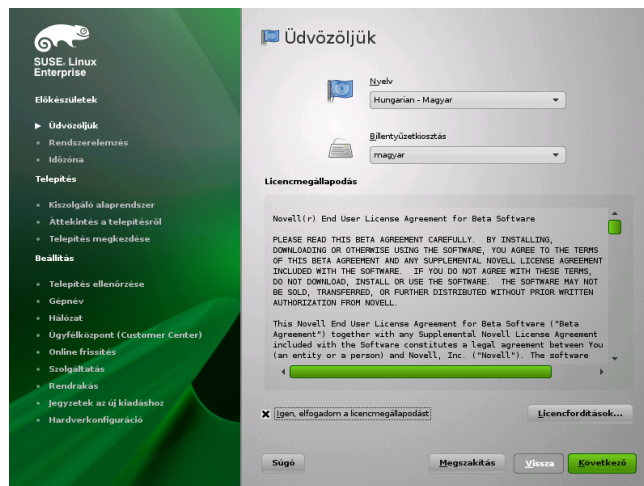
SUSE. Linux Enterprise

Előkészületek

Üdvözöljük

Rendszerelemzés

Időzóna

Telepítés

Kiszolgáló alaprendszer

Áttekintés a telepítésről

Telepítés megkezdése

Beállítás

Telepítés ellenőrzése

Gépnév

Hálózat

Ügyfélközpont (Customer Center)

Online frissítés

Szolgáltatás

Rendrakás

Jegyzetek az új kiadáshoz

Hardverkonfiguráció

Üdvözöljük

Nyelv

Hungarian - Magyar

Billentyűzetkiosztás

magyar

Licencmegállapodás

Novell(r) End User License Agreement for Beta Software

PLEASE READ THIS BETA AGREEMENT CAREFULLY. BY INSTALLING, DOWNLOADING OR OTHERWISE USING THE SOFTWARE, YOU AGREE TO THE TERMS OF THIS BETA AGREEMENT AND ANY SUPPLEMENTAL NOVELL LICENSE AGREEMENT INCLUDED WITH THE SOFTWARE. IF YOU DO NOT AGREE WITH THESE TERMS, DO NOT DOWNLOAD, INSTALL OR USE THE SOFTWARE. THE SOFTWARE MAY NOT BE SOLD, TRANSFERRED, OR FURTHER DISTRIBUTED WITHOUT PRIOR WRITTEN AUTHORIZATION FROM NOVELL.

This Novell End User License Agreement for Beta Software ("Beta Agreement") together with any Supplemental Novell License Agreement included with the Software constitutes a legal agreement between You (an entity or a person) and Novell, Inc. ("Novell"). The software

Igen, elfogadom a licencmegállapodást

Licencfordítások...

Súgó

Megszakítás

Vissza

Következő